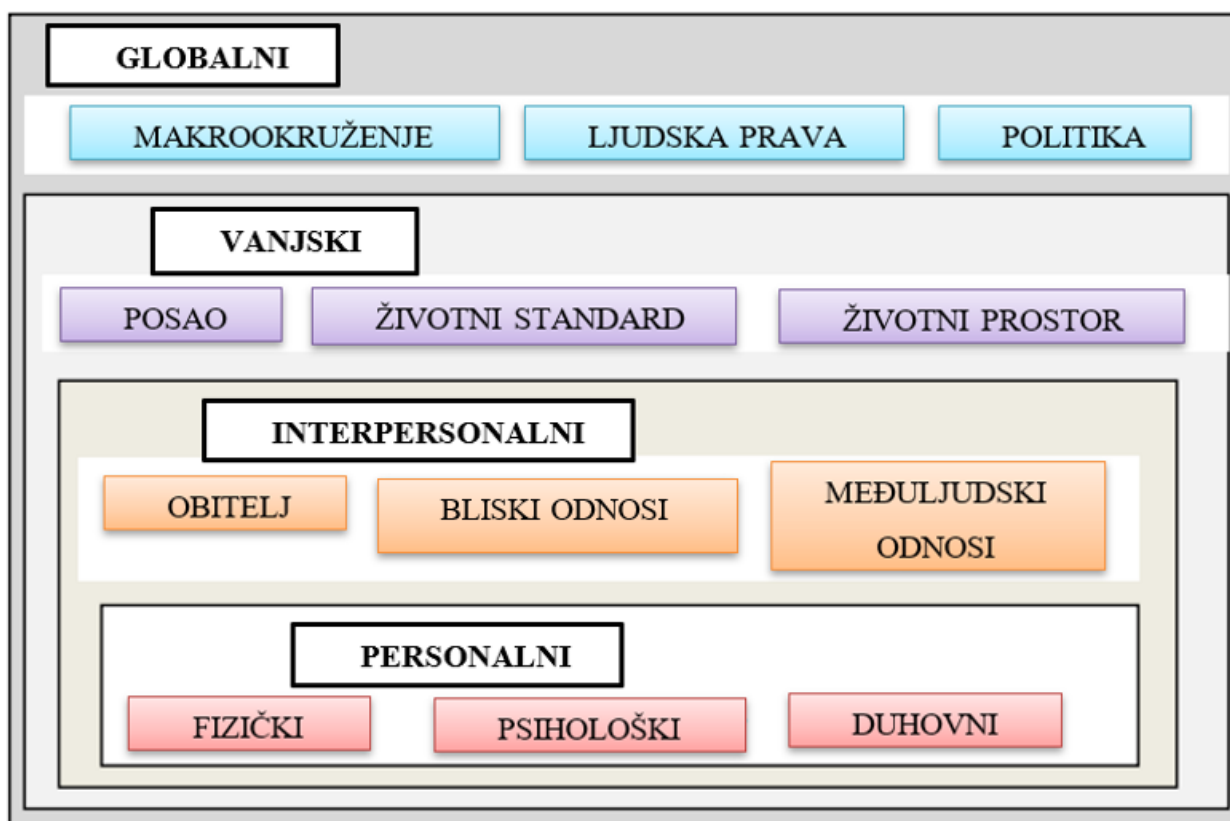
GLOBALNI

MAKROOKRUŽENJE

LJUDSKA PRAVA

POLITIKA

VANJSKI

POSAO

ŽIVOTNI STANDARD

ŽIVOTNI PROSTOR

INTERPERSONALNI

OBITELJ

BLISKI ODNOSI

MEĐULJUDSKI ODNOSI

PERSONALNI

FIZIČKI

PSIHOLOŠKI

DUHOVNI